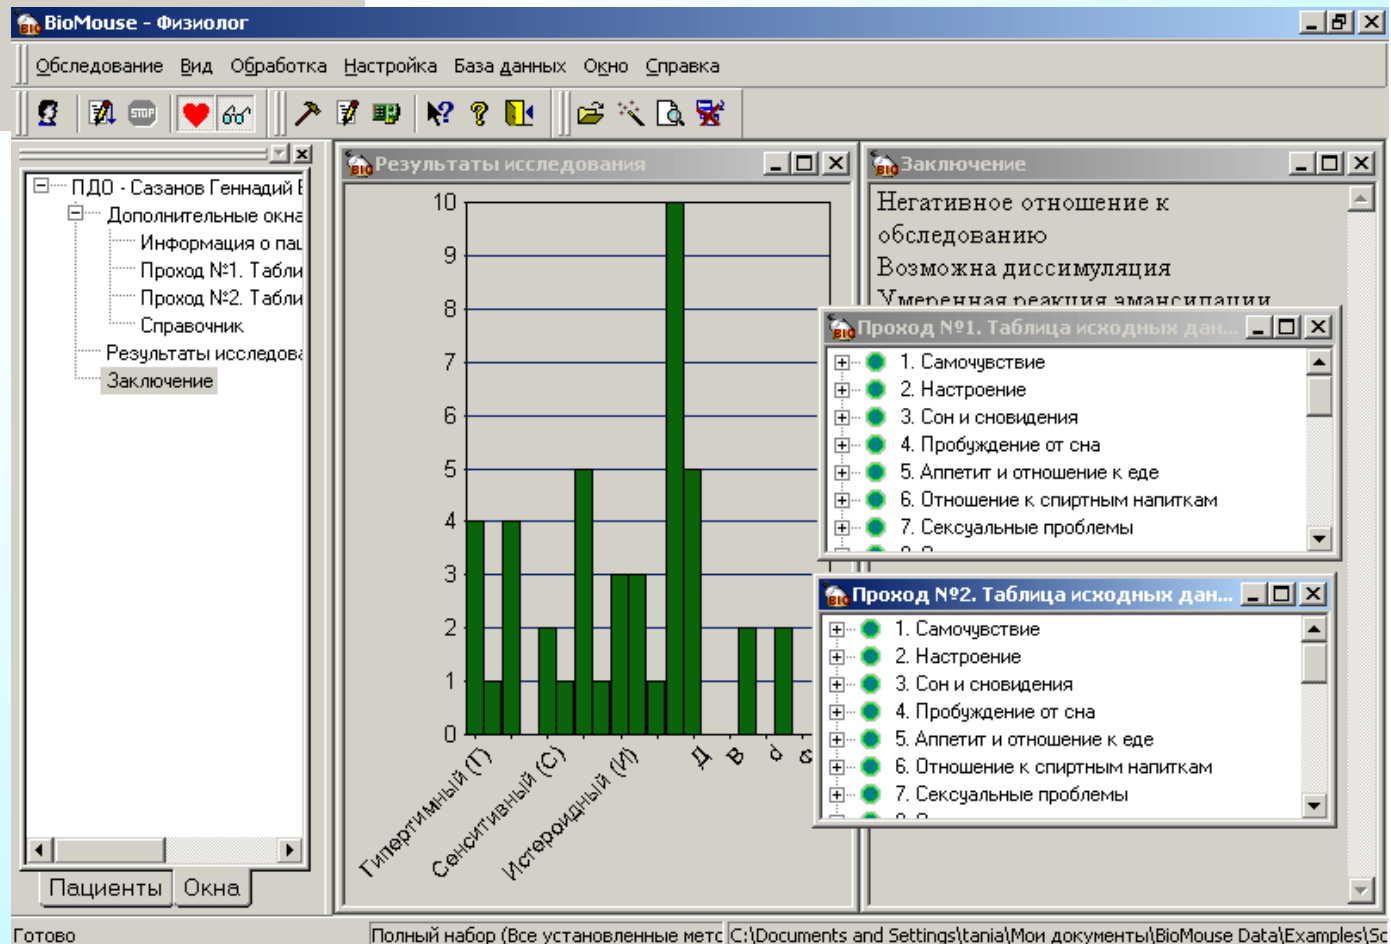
BioMouse - Физиолог

Обследование Вид Обработка Настройка База данных Окно Справка

ПДО - Сазанов Геннадий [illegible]
Дополнительные окна
Информация о па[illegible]
Проход №1. Табли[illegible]
Проход №2. Табли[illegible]
Справочник
Результаты исследова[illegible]
Заключение

Пациенты Окна

Результаты исследования

10
9
8
7
6
5
4
3
2
1
0

Гипертимный (Г)
Сенситивный (С)
Истероидный (И)
Д
В
d
s

Заключение

Негативное отношение к обследованию
Возможна диссимуляция
Умеренная реакция эмансипации

Проход №1. Таблица исходных дан...
1. Самочувствие
2. Настроение
3. Сон и сновидения
4. Пробуждение от сна
5. Аппетит и отношение к еде
6. Отношение к спиртным напиткам
7. Сексуальные проблемы

Проход №2. Таблица исходных дан...
1. Самочувствие
2. Настроение
3. Сон и сновидения
4. Пробуждение от сна
5. Аппетит и отношение к еде
6. Отношение к спиртным напиткам
7. Сексуальные проблемы

Готово
Полный набор (Все установленные мето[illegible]
C:\Documents and Settings\tania\Мои документы\BioMouse Data\Examples\Sc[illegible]